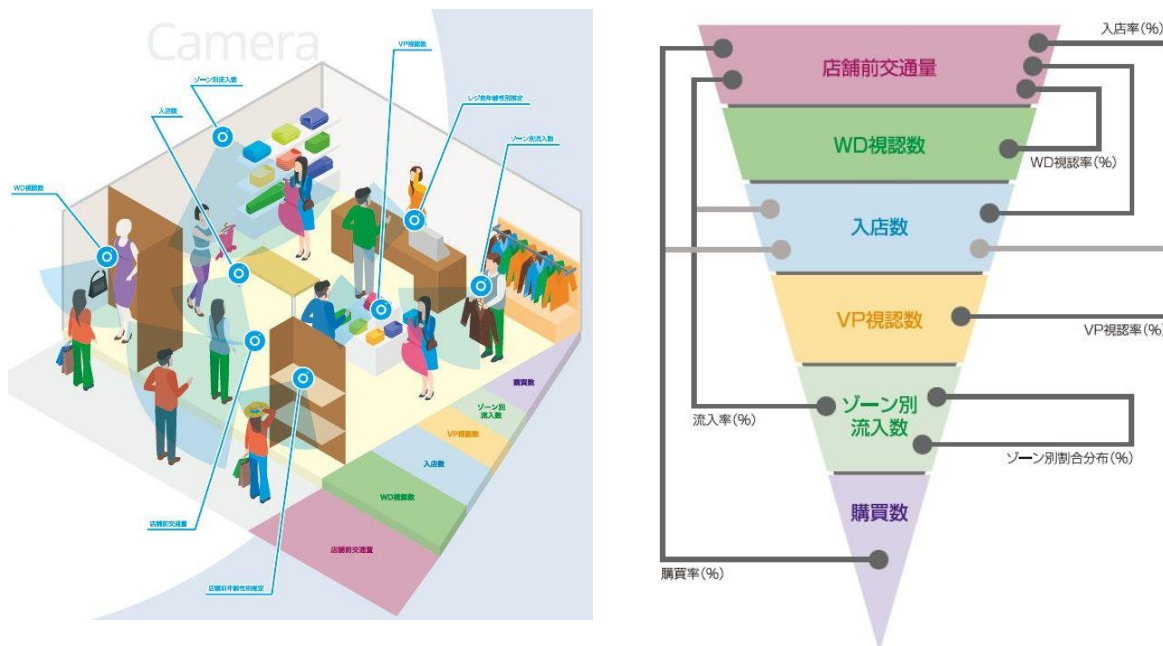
Camera

VP視認数

ゾーン別流入数

レジ前年齢性別推定

入店数

ゾーン別流入数

WD視認数

購買数

ゾーン別流入数

VP視認数

入店数

WD視認数

店舗前交通量

店舗前交通量

店舗前年齢性別推定

入店率(%)

店舗前交通量

WD視認数

WD視認率(%)

入店数

VP視認数

VP視認率(%)

流入率(%)

ゾーン別流入数

ゾーン別割合分布(%)

購買数

購買率(%)